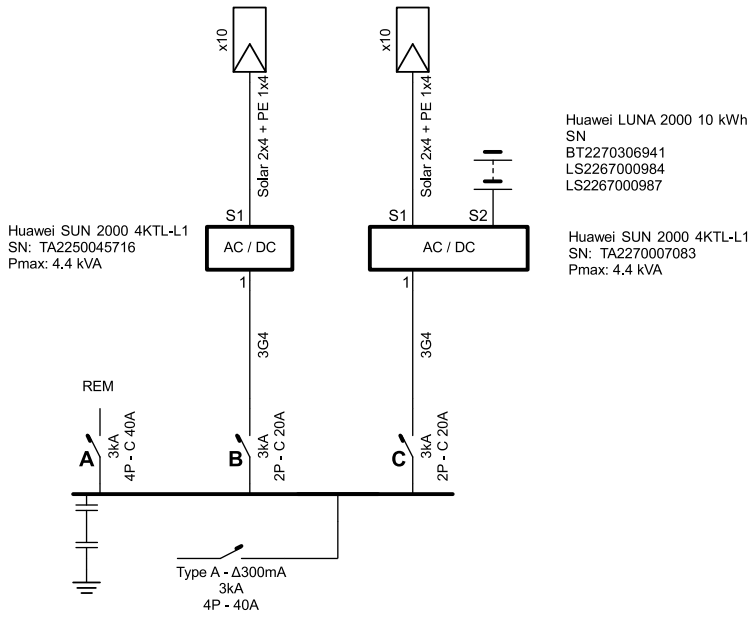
x10

Solar 2x4 + PE 1x4

x10

Solar 2x4 + PE 1x4

Huawei LUNA 2000 10 kWh
SN
BT2270306941
LS2267000984
LS2267000987

Huawei SUN 2000 4KTL-L1
SN: TA2250045716
Pmax: 4.4 kVA

S1

AC / DC

1

S1

S2

AC / DC

1

Huawei SUN 2000 4KTL-L1
SN: TA2270007083
Pmax: 4.4 kVA

3G4

3G4

REM

A

3kA
4P - C 40A

B

3kA
2P - C 20A

C

3kA
2P - C 20A

Type A - Δ300mA
3kA
4P - 40A